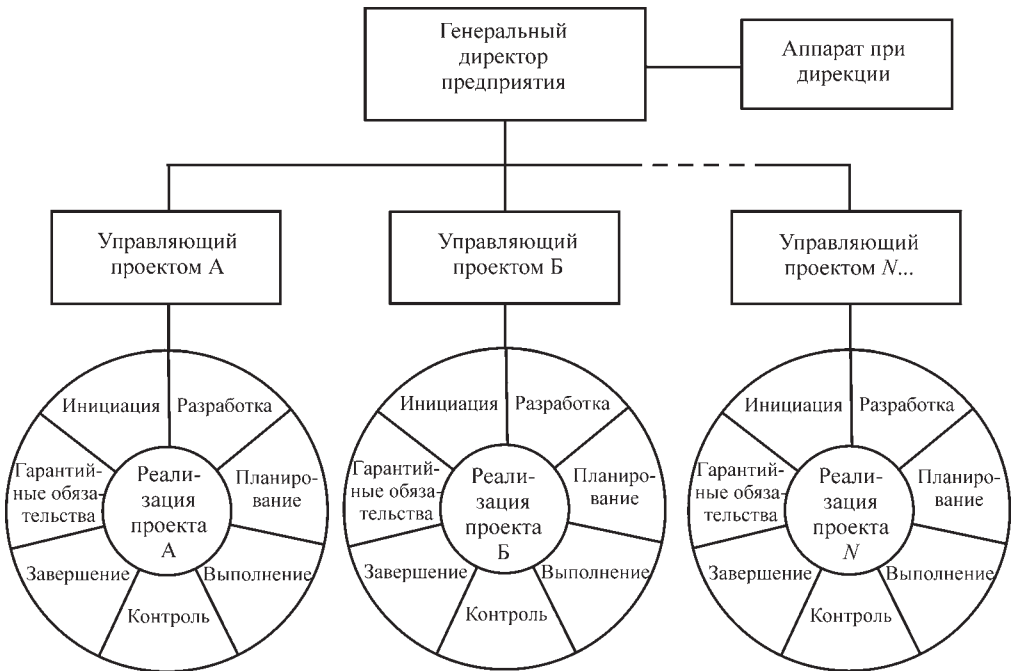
Генеральный директор предприятия

Аппарат при дирекции

Управляющий проектом А

Управляющий проектом Б

Управляющий проектом $N$...

Инициация
Разработка
Гарантийные обязательства
Реализация проекта А
Планирование
Завершение
Выполнение
Контроль

Инициация
Разработка
Гарантийные обязательства
Реализация проекта Б
Планирование
Завершение
Выполнение
Контроль

Инициация
Разработка
Гарантийные обязательства
Реализация проекта $N$
Планирование
Завершение
Выполнение
Контроль